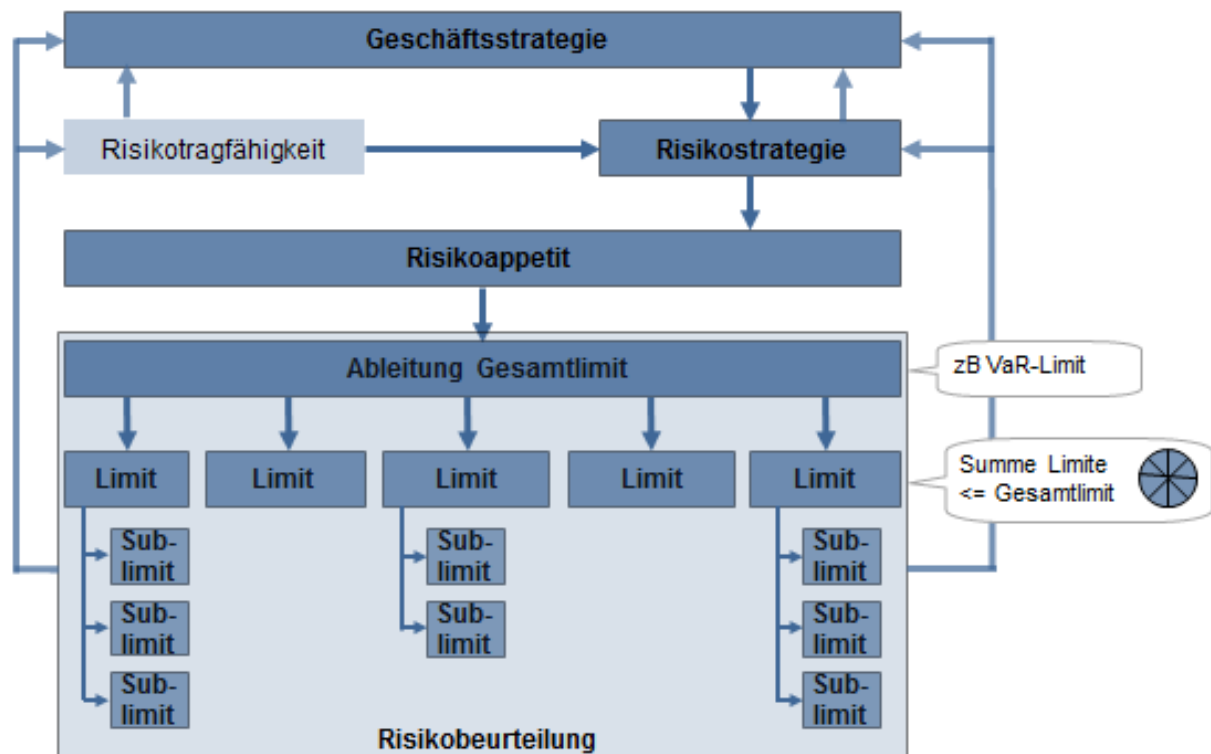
Geschäftsstrategie

Risikotragfähigkeit

Risikostrategie

Risikoappetit

Ableitung Gesamtlimit

zB VaR-Limit

Limit

Limit

Limit

Limit

Limit

Summe Limite <= Gesamtlimit

Sub-limit

Sub-limit

Sub-limit

Sub-limit

Sub-limit

Sub-limit

Sub-limit

Sub-limit

Risikobeurteilung